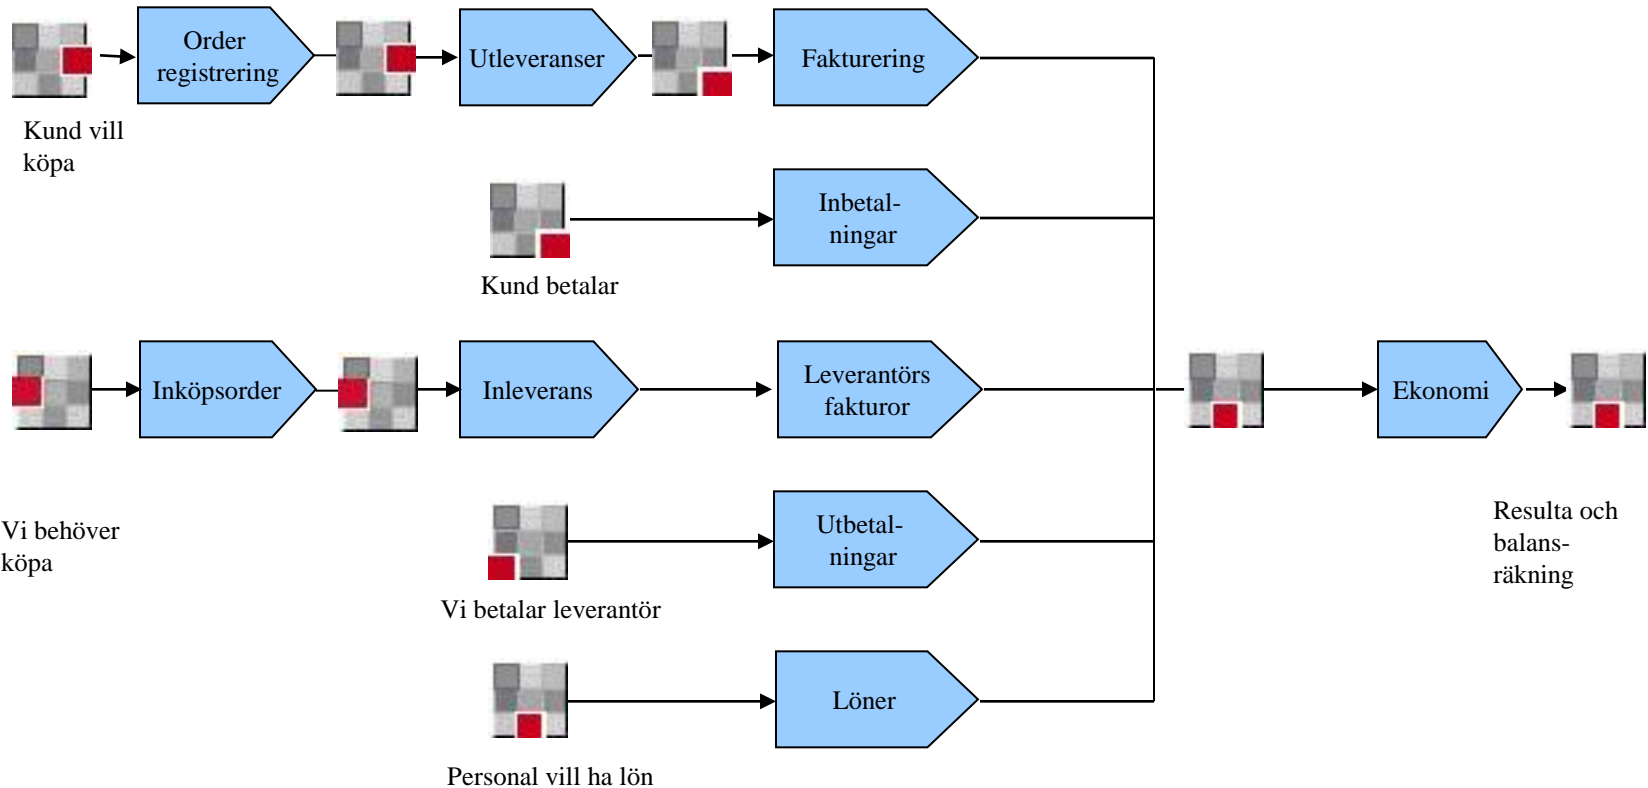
Order registrering

Utleveranser

Fakturering

Kund vill köpa

Inbetalningar

Kund betalar

Inköpsorder

Inleverans

Leverantörs fakturor

Ekonomi

Vi behöver köpa

Utbetalningar

Vi betalar leverantör

Resulta och balansräkning

Löner

Personal vill ha lön